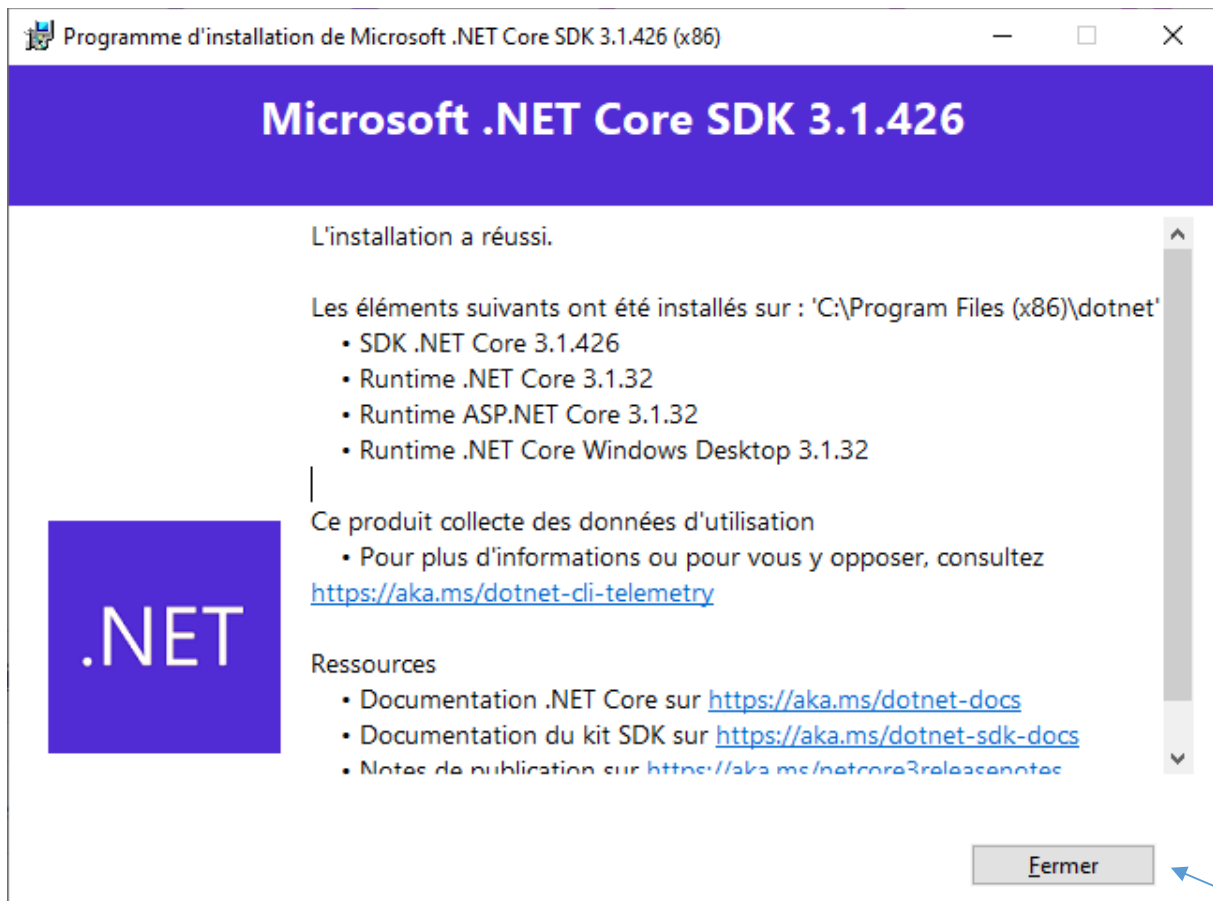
Programme d'installation de Microsoft .NET Core SDK 3.1.426 (x86)

Microsoft .NET Core SDK 3.1.426

L'installation a réussi.

Les éléments suivants ont été installés sur : 'C:\Program Files (x86)\dotnet'
• SDK .NET Core 3.1.426
• Runtime .NET Core 3.1.32
• Runtime ASP.NET Core 3.1.32
• Runtime .NET Core Windows Desktop 3.1.32

Ce produit collecte des données d'utilisation
• Pour plus d'informations ou pour vous y opposer, consultez https://aka.ms/dotnet-cli-telemetry

Ressources
• Documentation .NET Core sur https://aka.ms/dotnet-docs
• Documentation du kit SDK sur https://aka.ms/dotnet-sdk-docs
• Notes de publication sur https://aka.ms/netcore3releasenotes

.NET

Fermer